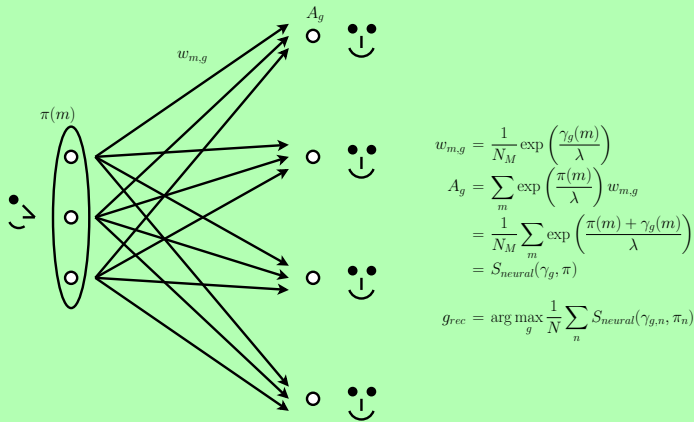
$A_g$

$w_{m,g}$

$\pi(m)$

$w_{m,g} = \frac{1}{N_M} \exp\left(\frac{\gamma_g(m)}{\lambda}\right)$

$A_g = \sum_m \exp\left(\frac{\pi(m)}{\lambda}\right) w_{m,g}$

$= \frac{1}{N_M} \sum_m \exp\left(\frac{\pi(m) + \gamma_g(m)}{\lambda}\right)$

$= S_{neural}(\gamma_g, \pi)$

$g_{rec} = \arg\max_g \frac{1}{N} \sum_n S_{neural}(\gamma_{g,n}, \pi_n)$